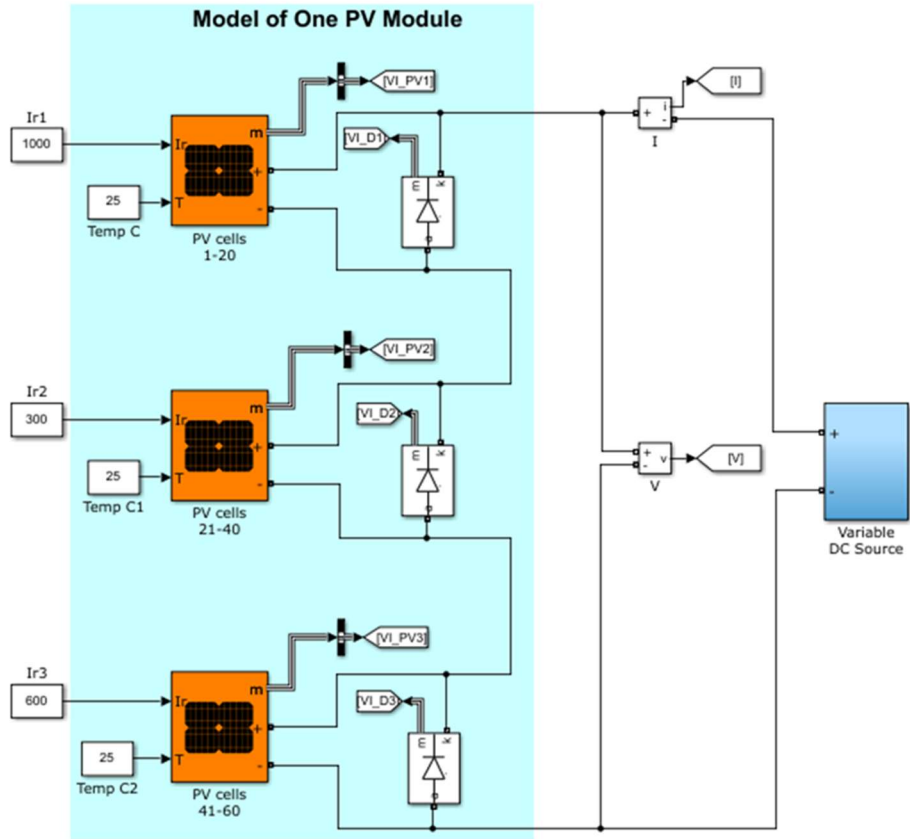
Model of One PV Module

Ir1
1000
25
Temp C
Ir
T
m
+
-
PV cells
1-20
[VI_PV1]
[VI_D1]
E

Ir2
300
25
Temp C1
Ir
T
m
+
-
PV cells
21-40
[VI_PV2]
[VI_D2]
E

Ir3
600
25
Temp C2
Ir
T
m
+
-
PV cells
41-60
[VI_PV3]
[VI_D3]
E

+
-
i
I
[I]

+
-
v
V
[V]

+
-
Variable
DC Source